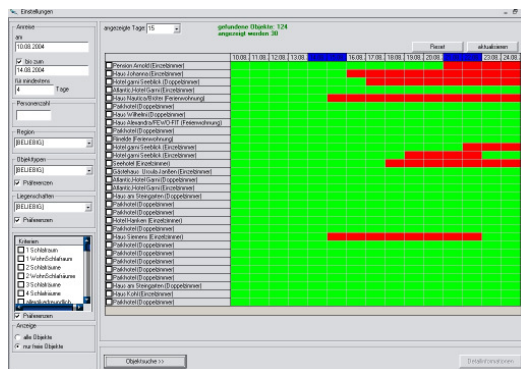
Einstellungen

Anreise
am
10.08.2004
Bis zum
14.08.2004
für mindestens
4 Tage

Personenanzahl

Region
[BELIEBIG]

Objekttypen
[BELIEBIG]
Prüfmerzen

Liegenschaften
[BELIEBIG]
Prüfmerzen

Kriterien
1 Schlafraum
1 WohnSchlafraum
2 Schlafräume
2 WohnSchlafräume
3 Schlafräume
4 Schlafräume
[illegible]
Prüfmerzen

Anzeige
alle Objekte
nur freie Objekte

angezeigte Tage 15

gefundene Objekte: 124
angezeigt werden 30

Reset
aktualisieren

| | 10.08 | 11.08 | 12.08 | 13.08 | | | 16.08 | 17.08 | 18.08 | 19.08 | 20.08 | | | 23.08 | 24.08 |
|---|---|---|---|---|---|---|---|---|---|---|---|---|---|---|---|
| Pension Arnold (Einzelzimmer) | | | | | | | | | | | | | | | |
| Haus Johanna (Einzelzimmer) | | | | | | | | | | | | | | | |
| Hotel garni Seeblick (Doppelzimmer) | | | | | | | | | | | | | | | |
| Atlantic Hotel Garni (Einzelzimmer) | | | | | | | | | | | | | | | |
| Haus Nautica/Bistro (Ferienwohnung) | | | | | | | | | | | | | | | |
| Parkhotel (Doppelzimmer) | | | | | | | | | | | | | | | |
| Haus Wilhelm (Doppelzimmer) | | | | | | | | | | | | | | | |
| Haus Alexandra/FEWO FIT (Ferienwohnung) | | | | | | | | | | | | | | | |
| Parkhotel (Doppelzimmer) | | | | | | | | | | | | | | | |
| Rieelde (Ferienwohnung) | | | | | | | | | | | | | | | |
| Hotel garni Seeblick (Einzelzimmer) | | | | | | | | | | | | | | | |
| Hotel garni Seeblick (Einzelzimmer) | | | | | | | | | | | | | | | |
| Seehotel (Einzelzimmer) | | | | | | | | | | | | | | | |
| Südelhaus Urnuls Janßen (Einzelzimmer) | | | | | | | | | | | | | | | |
| Atlantic Hotel Garni (Doppelzimmer) | | | | | | | | | | | | | | | |
| Atlantic Hotel Garni (Einzelzimmer) | | | | | | | | | | | | | | | |
| Parkhotel (Doppelzimmer) | | | | | | | | | | | | | | | |
| Haus am Steingarten (Doppelzimmer) | | | | | | | | | | | | | | | |
| Parkhotel (Doppelzimmer) | | | | | | | | | | | | | | | |
| Parkhotel (Doppelzimmer) | | | | | | | | | | | | | | | |
| Hotel Hanken (Einzelzimmer) | | | | | | | | | | | | | | | |
| Parkhotel (Doppelzimmer) | | | | | | | | | | | | | | | |
| Haus Siemens (Einzelzimmer) | | | | | | | | | | | | | | | |
| Parkhotel (Doppelzimmer) | | | | | | | | | | | | | | | |
| Parkhotel (Doppelzimmer) | | | | | | | | | | | | | | | |
| Parkhotel (Doppelzimmer) | | | | | | | | | | | | | | | |
| Parkhotel (Doppelzimmer) | | | | | | | | | | | | | | | |
| Haus am Steingarten (Doppelzimmer) | | | | | | | | | | | | | | | |
| Haus Kohl (Einzelzimmer) | | | | | | | | | | | | | | | |
| Parkhotel (Doppelzimmer) | | | | | | | | | | | | | | | |

Objektsucher >>
Detailinformationen